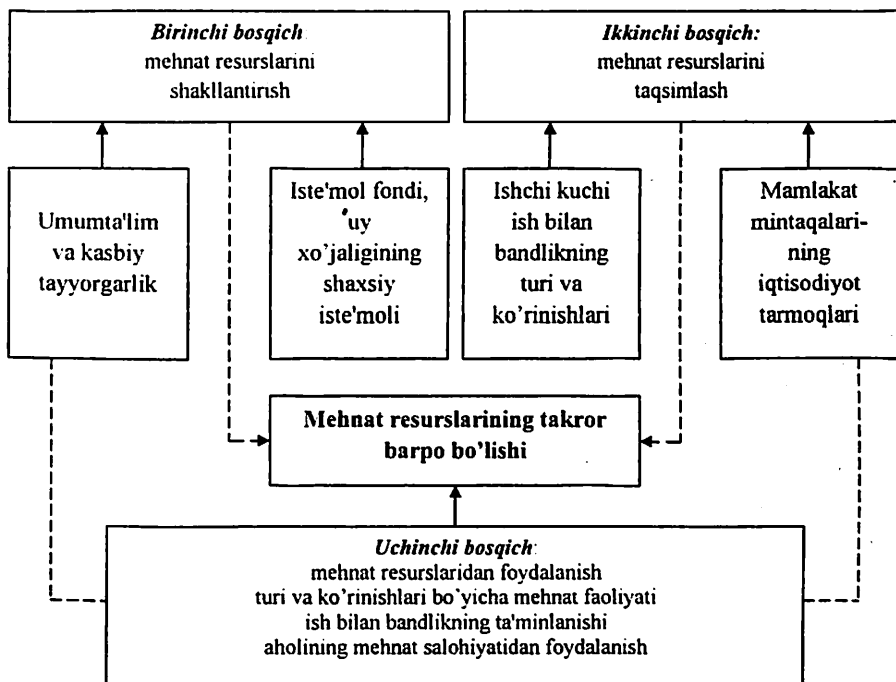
Birinchi bosqich
mehnat resurslarini shakllantirish

Ikkinchi bosqich:
mehnat resurslarini taqsimlash

Umumta'lim va kasbiy tayyorgarlik

Iste'mol fondi, uy xo'jaligining shaxsiy iste'moli

Ishchi kuchi ish bilan bandlikning turi va ko'rinishlari

Mamlakat mintaqalarining iqtisodiyot tarmoqlari

Mehnat resurslarining takror barpo bo'lishi

Uchinchi bosqich:
mehnat resurslaridan foydalanish
turi va ko'rinishlari bo'yicha mehnat faoliyati
ish bilan bandlikning ta'minlanishi
aholining mehnat salohiyatidan foydalanish